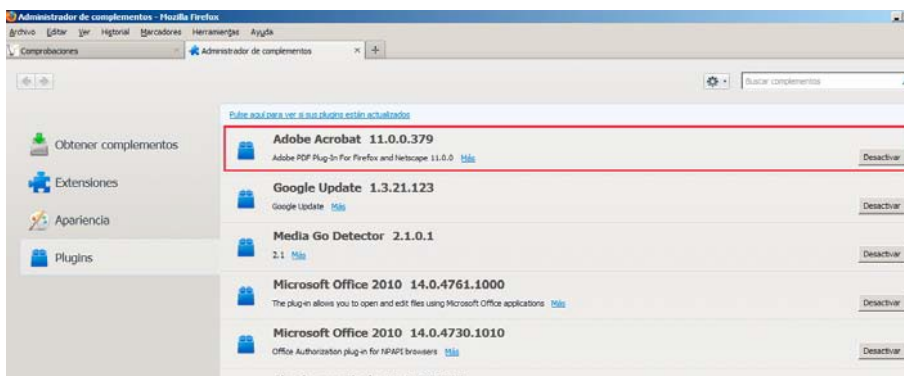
Administrador de complementos - Mozilla Firefox

Archivo Editar Ver Historial Marcadores Herramientas Ayuda

Comprobaciones

Administrador de complementos ×

Buscar complementos

Pulse aquí para ver si sus plugins están actualizados

Obtener complementos

Extensiones

Apariencia

Plugins

Adobe Acrobat 11.0.0.379
Adobe PDF Plug-In For Firefox and Netscape 11.0.0 Más
Desactivar

Google Update 1.3.21.123
Google Update Más
Desactivar

Media Go Detector 2.1.0.1
2.1 Más
Desactivar

Microsoft Office 2010 14.0.4761.1000
The plug-in allows you to open and edit files using Microsoft Office applications Más
Desactivar

Microsoft Office 2010 14.0.4730.1010
Office Authorization plug-in for NPAPI browsers Más
Desactivar